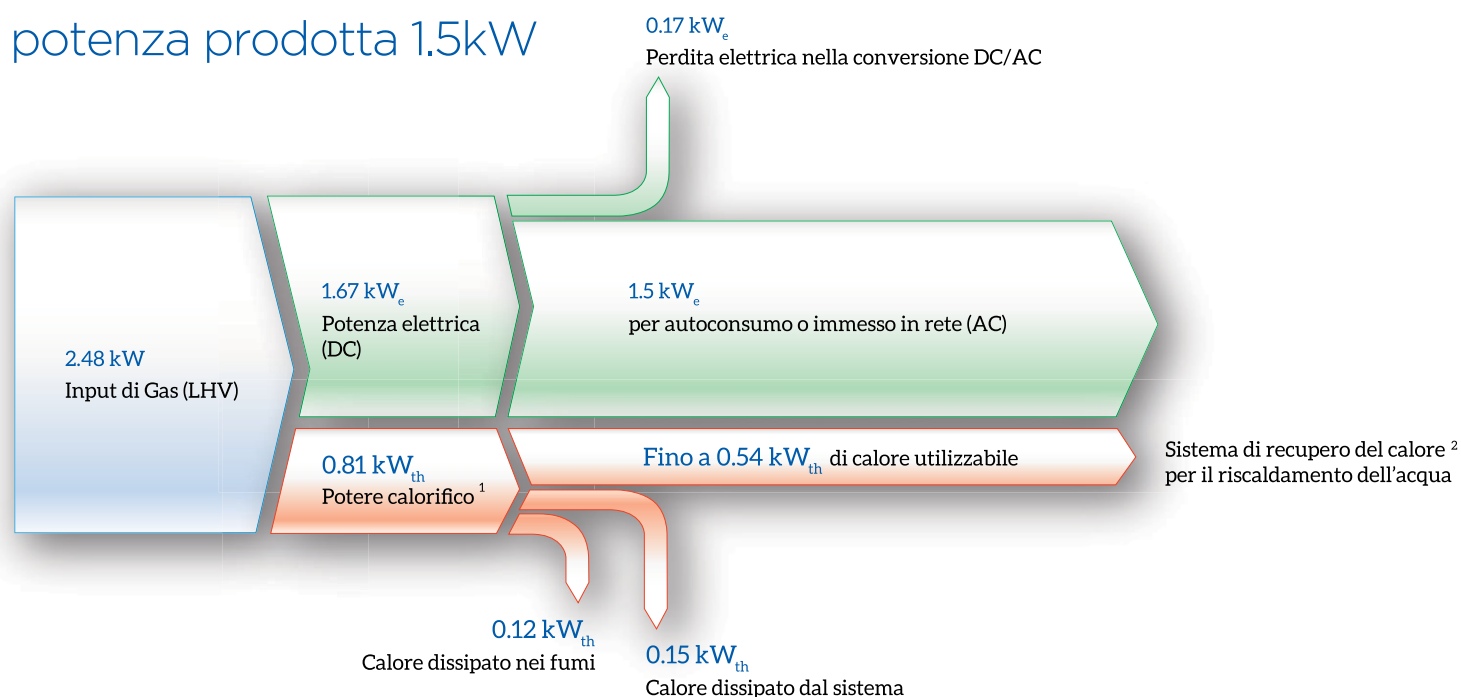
potenza prodotta 1.5kW

0.17 kW$_e$
Perdita elettrica nella conversione DC/AC

2.48 kW
Input di Gas (LHV)

1.67 kW$_e$
Potenza elettrica (DC)

1.5 kW$_e$
per autoconsumo o immesso in rete (AC)

0.81 kW$_{th}$
Potere calorifico $^1$

Fino a 0.54 kW$_{th}$ di calore utilizzabile

Sistema di recupero del calore $^2$ per il riscaldamento dell'acqua

0.12 kW$_{th}$
Calore dissipato nei fumi

0.15 kW$_{th}$
Calore dissipato dal sistema